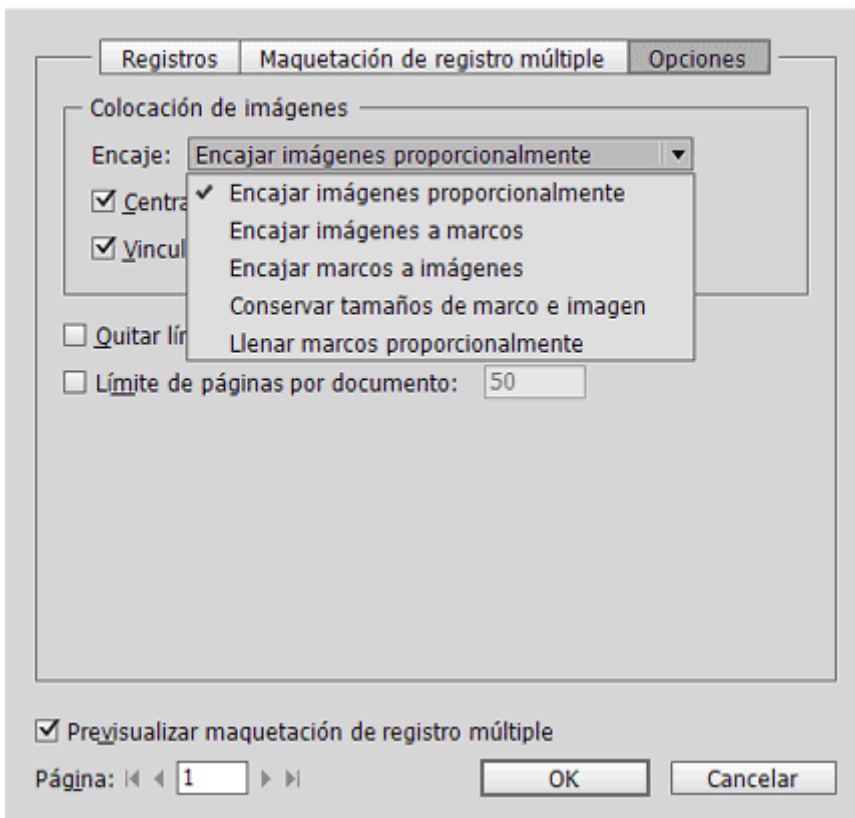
Registros | Maquetación de registro múltiple | Opciones

Colocación de imágenes

Encaje: Encajar imágenes proporcionalmente

☑ Centra

☑ Vincul

✓ Encajar imágenes proporcionalmente
Encajar imágenes a marcos
Encajar marcos a imágenes
Conservar tamaños de marco e imagen
Llenar marcos proporcionalmente

☐ Quitar lín

☐ Límite de páginas por documento: 50

☑ Previsualizar maquetación de registro múltiple

Página: 1

OK

Cancelar